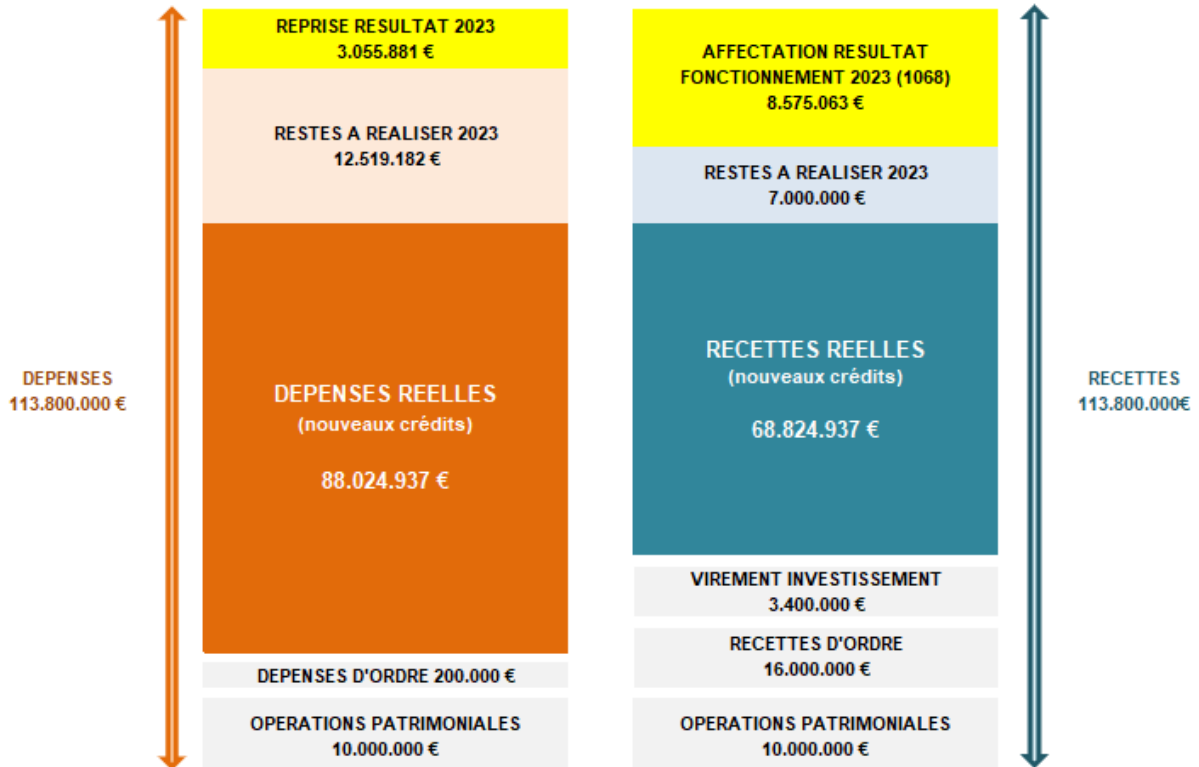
DEPENSES
113.800.000 €

REPRISE RESULTAT 2023
3.055.881 €

RESTES A REALISER 2023
12.519.182 €

DEPENSES REELLES
(nouveaux crédits)

88.024.937 €

DEPENSES D'ORDRE 200.000 €

OPERATIONS PATRIMONIALES
10.000.000 €

AFFECTATION RESULTAT FONCTIONNEMENT 2023 (1068)
8.575.063 €

RESTES A REALISER 2023
7.000.000 €

RECETTES REELLES
(nouveaux crédits)

68.824.937 €

VIREMENT INVESTISSEMENT
3.400.000 €

RECETTES D'ORDRE
16.000.000 €

OPERATIONS PATRIMONIALES
10.000.000 €

RECETTES
113.800.000€